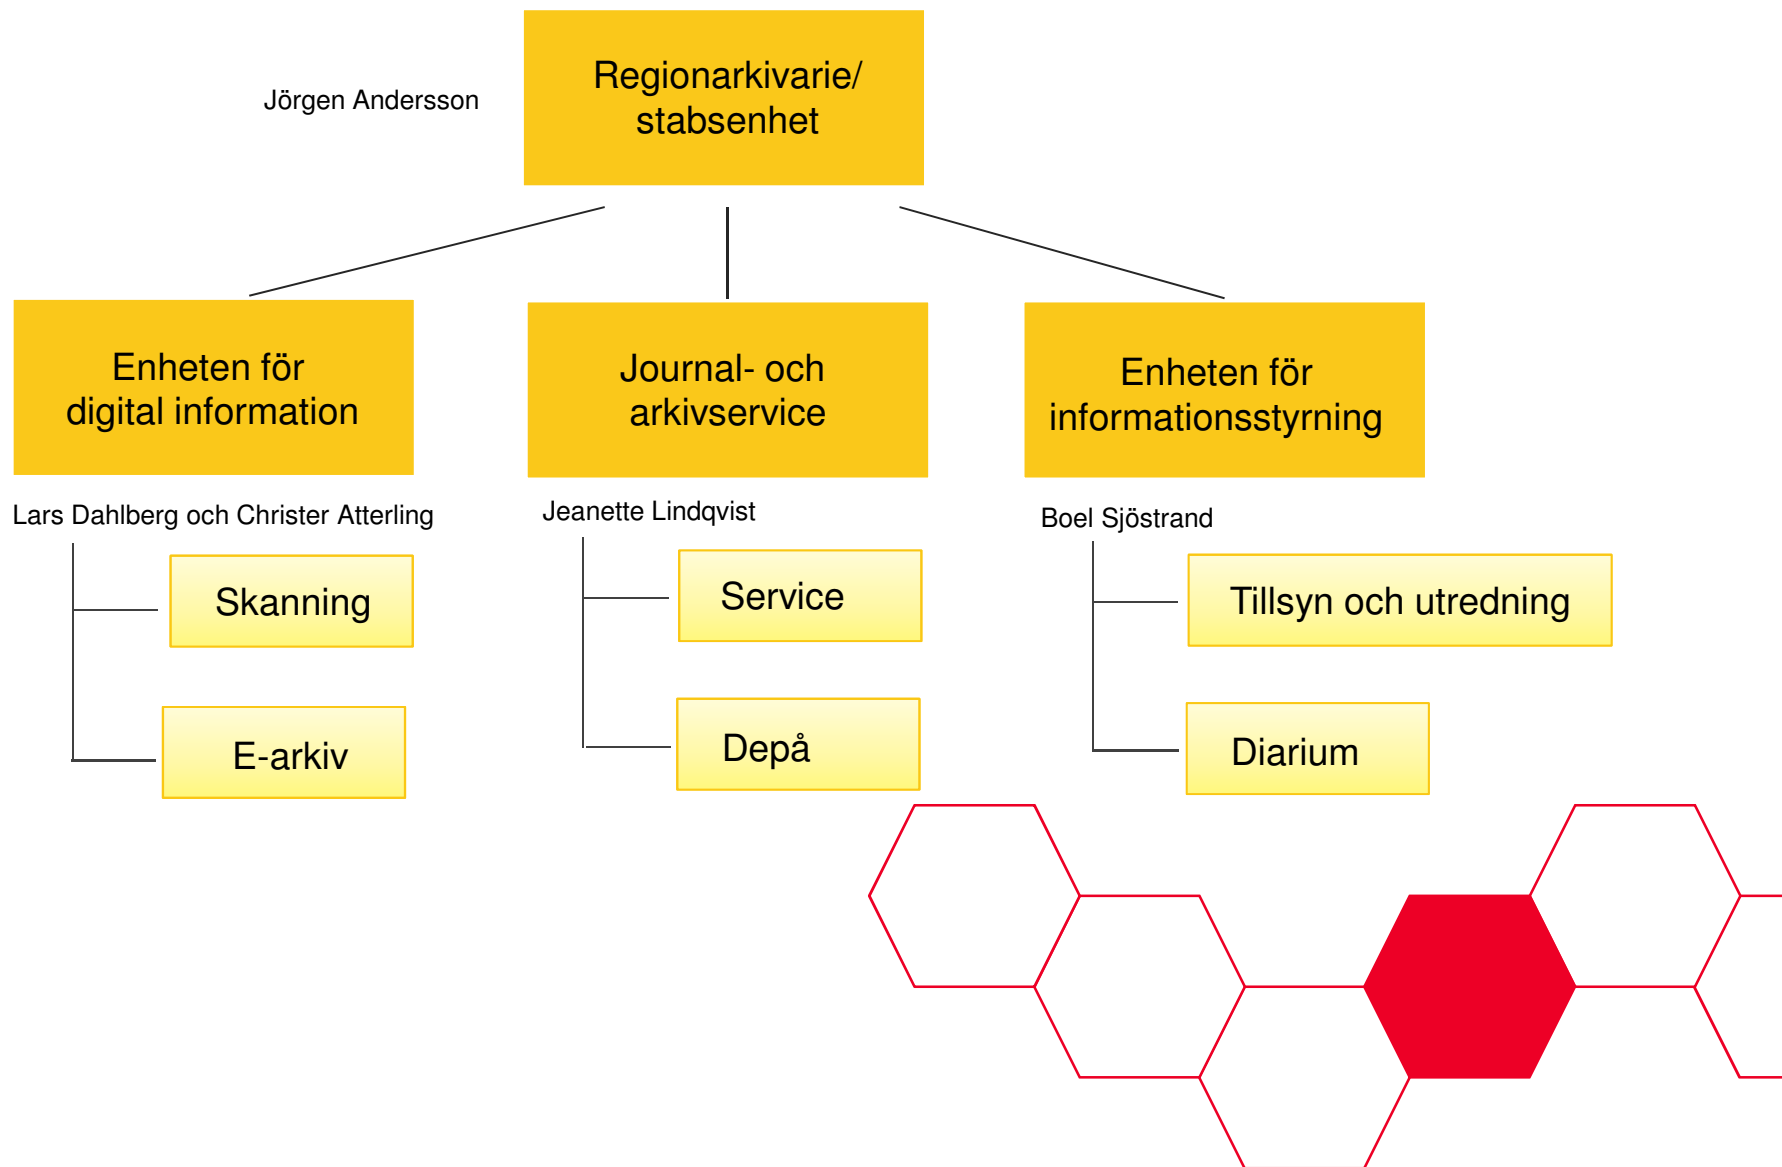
Jörgen Andersson

Regionarkivarie/ stabsenhet

Enheten för digital information

Lars Dahlberg och Christer Atterling

Skanning

E-arkiv

Journal- och arkivservice

Jeanette Lindqvist

Service

Depå

Enheten för informationsstyrning

Boel Sjöstrand

Tillsyn och utredning

Diarium